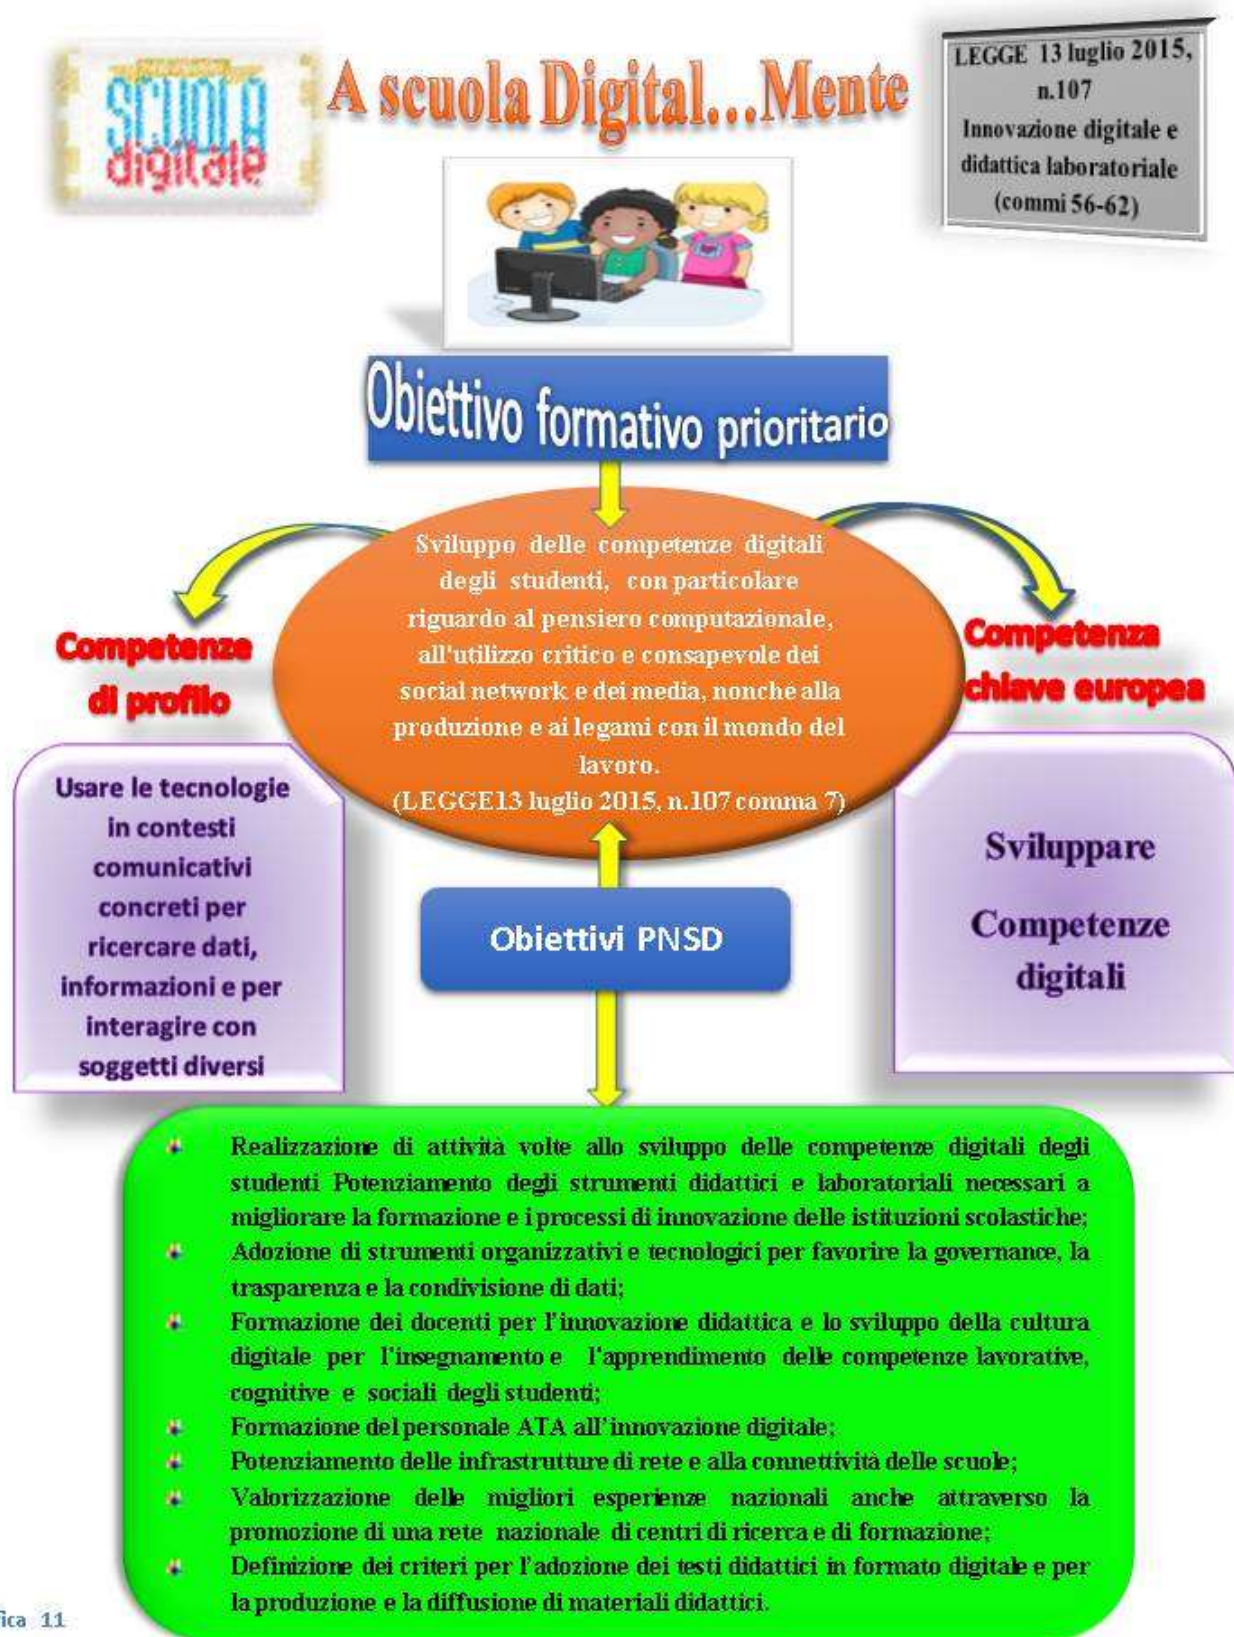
SCUOLA digitale

A scuola Digital...Mente

LEGGE 13 luglio 2015, n.107
Innovazione digitale e didattica laboratoriale
(commi 56-62)

Obiettivo formativo prioritario

Sviluppo delle competenze digitali degli studenti, con particolare riguardo al pensiero computazionale, all'utilizzo critico e consapevole dei social network e dei media, nonche alla produzione e ai legami con il mondo del lavoro.
(LEGGE13 luglio 2015, n.107 comma 7)

Competenze di profilo

Usare le tecnologie in contesti comunicativi concreti per ricercare dati, informazioni e per interagire con soggetti diversi

Competenza chiave europea

Sviluppare

Competenze digitali

Obiettivi PNSD

Realizzazione di attività volte allo sviluppo delle competenze digitali degli studenti Potenziamento degli strumenti didattici e laboratoriali necessari a migliorare la formazione e i processi di innovazione delle istituzioni scolastiche;
Adozione di strumenti organizzativi e tecnologici per favorire la governance, la trasparenza e la condivisione di dati;
Formazione dei docenti per l'innovazione didattica e lo sviluppo della cultura digitale per l'insegnamento e l'apprendimento delle competenze lavorative, cognitive e sociali degli studenti;
Formazione del personale ATA all'innovazione digitale;
Potenziamento delle infrastrutture di rete e alla connettività delle scuole;
Valorizzazione delle migliori esperienze nazionali anche attraverso la promozione di una rete nazionale di centri di ricerca e di formazione;
Definizione dei criteri per l'adozione dei testi didattici in formato digitale e per la produzione e la diffusione di materiali didattici.

ica 11